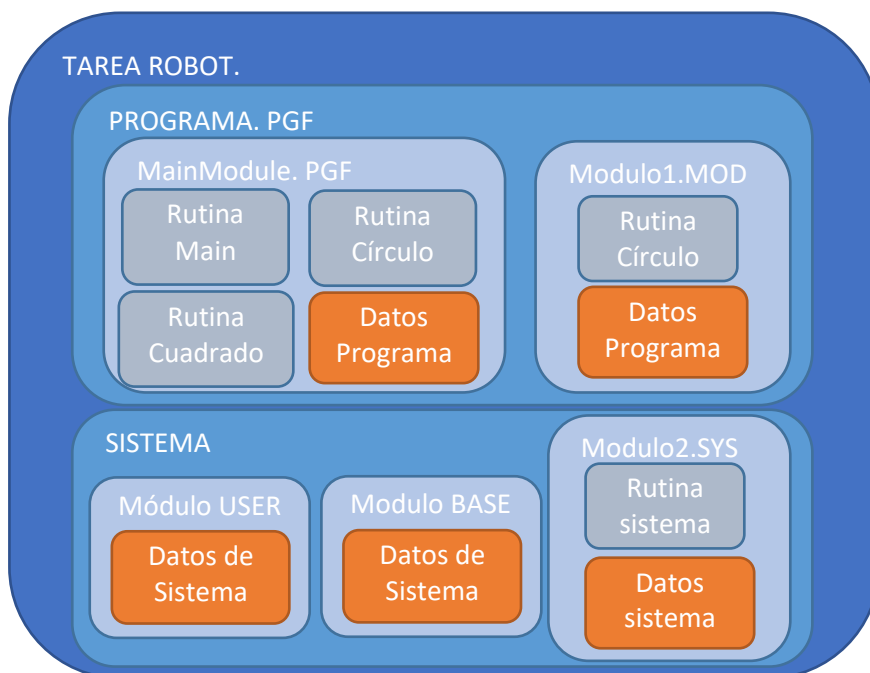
TAREA ROBOT.

PROGRAMA. PGF

MainModule. PGF

Rutina Main

Rutina Círculo

Rutina Cuadrado

Datos Programa

Modulo1.MOD

Rutina Círculo

Datos Programa

SISTEMA

Módulo USER

Datos de Sistema

Modulo BASE

Datos de Sistema

Modulo2.SYS

Rutina sistema

Datos sistema